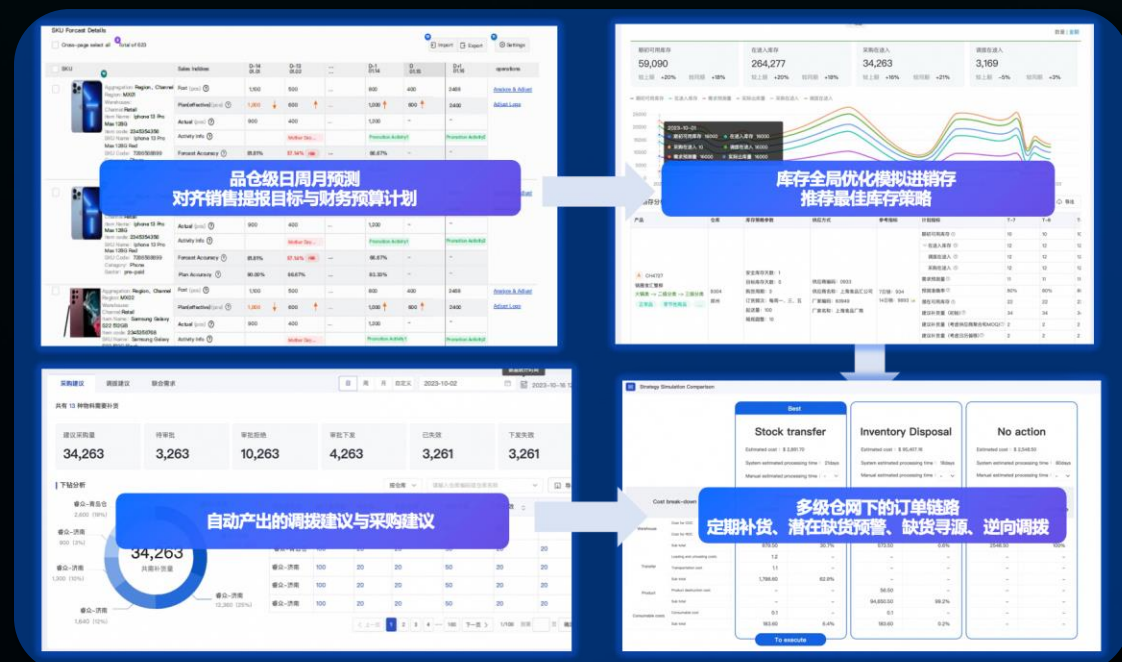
SKU Forcast Details

Cross-page select all Total of 633

Import Export Settings

SKU | Sales Indices | operations

Aggregation: Region, Channel
Region: MX05
Warehouse:
Channel: Retail
Item Name: Iphone 13 Pro Max 128G
Item code: 2345354356
SKU Code: 7385158059

Analyse & Adjust
Adjust Logs

Plan(effective)
Actual
Activity Info
Forcast Accuracy
Plan Accuracy

1,150 500 600 400
1,800 600 1,000 800 2400
600 400
Promotion Activity1
85.61% 57.54% 86.67%
86.66% 66.67% 93.33%

Aggregation: Region, Channel
Region: MX03
Item Name: Samsung Galaxy S22 512GB
Item code: 2345350765

品仓级日周月预测
对齐销售提报目标与财务预算计划

库存全局优化模拟进销存
推荐最佳库存策略

59,090 264,277 34,263 3,169

2023-10-21

采购建议 调拨建议 联合需求

2023-10-02

共有 13 种物料需要补货

| 建议采购量 | 待审批 | 审批拒绝 | 审批下发 | 已失效 | 下发失败 |
|---|---|---|---|---|---|
| 34,263 | 3,263 | 10,263 | 4,263 | 3,261 | 3,261 |

下钻分析

自动产出的调拨建议与采购建议

34,263
共需补货量

睿众—青岛仓 2,600 (19%)
睿众—济南 900 (12%)
睿众—济南 1,300 (10%)
睿众—济南 1,640 (12%)
睿众—济南 12,360 (25%)

上一页 1 2 3 4 ... 100 下一页 1/100

Strategy Simulation Comparison

Best
Stock transfer
Estimated cost : $ 3,951.70

Inventory Disposal
Estimated cost : $ 65,467.16

No action
Estimated cost : $ 3,548.50

System estimated processing time
Manual estimated processing time

Cost break-down

多级仓网下的订单链路
定期补货、潜在缺货预警、缺货寻源、逆向调拨

Warehouse
Transfer
Product
Consumable costs

To execute